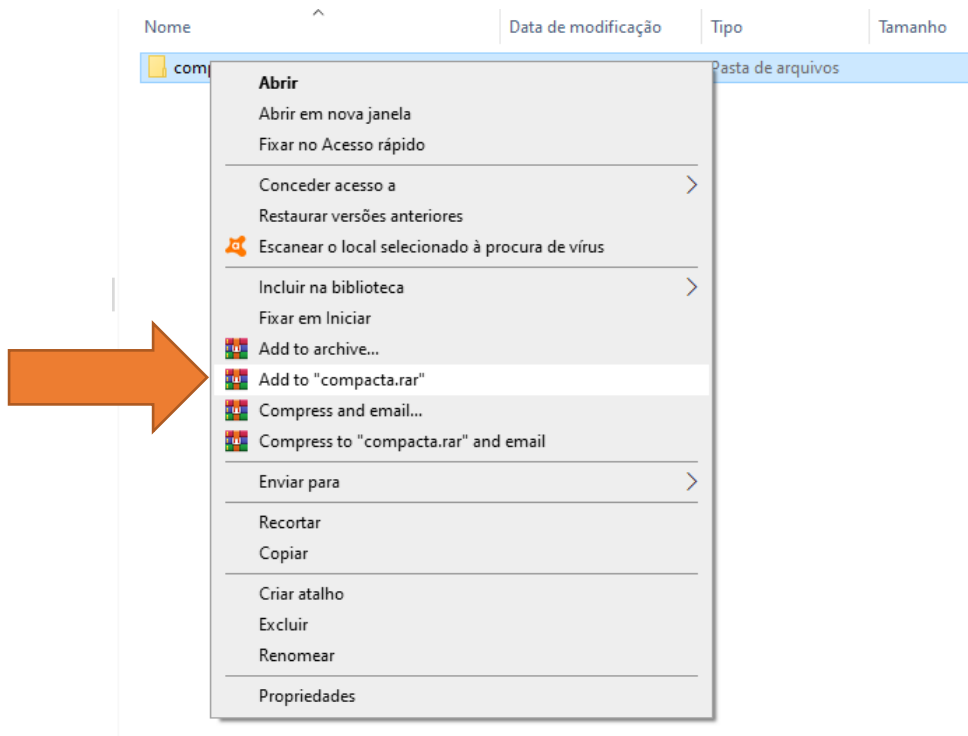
Nome

Data de modificação

Tipo

Tamanho

comp

Pasta de arquivos

Abrir
Abrir em nova janela
Fixar no Acesso rápido

Conceder acesso a
Restaurar versões anteriores
Escanear o local selecionado à procura de vírus

Incluir na biblioteca
Fixar em Iniciar
Add to archive...
Add to "compacta.rar"
Compress and email...
Compress to "compacta.rar" and email

Enviar para

Recortar
Copiar

Criar atalho
Excluir
Renomear

Propriedades